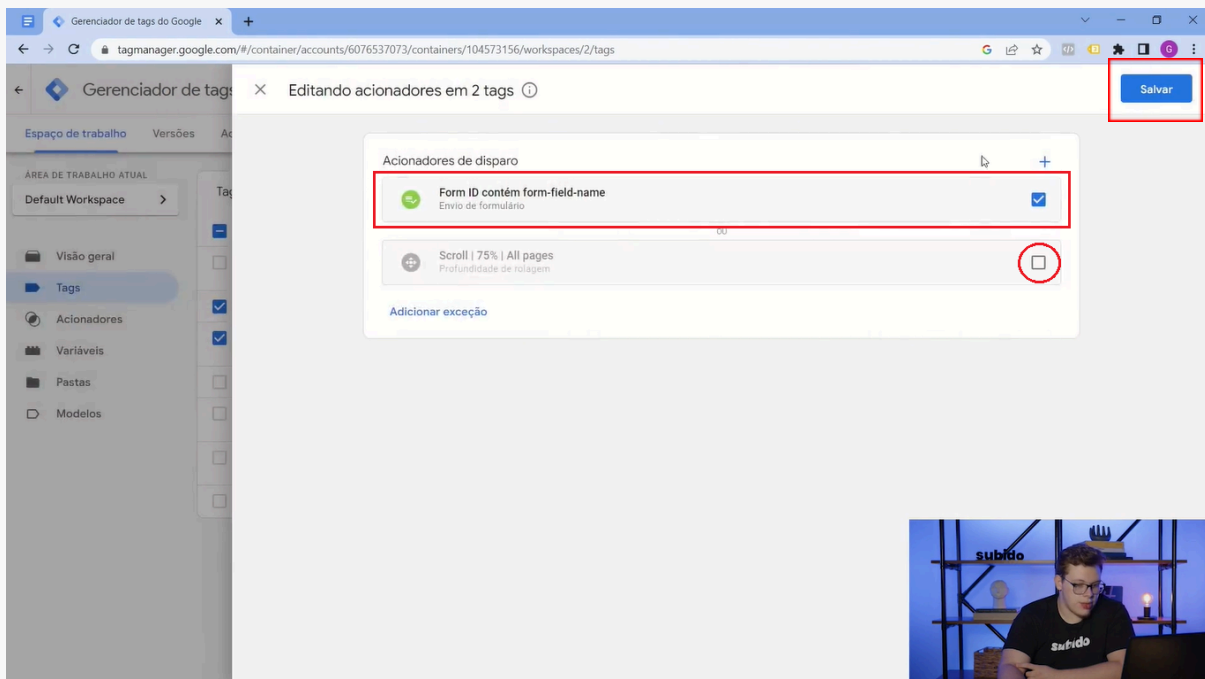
Gerenciador de tags do Google ×
+
tagmanager.google.com/#/container/accounts/6076537073/containers/104573156/workspaces/2/tags

Gerenciador de tags
Espaço de trabalho Versões Ad
ÁREA DE TRABALHO ATUAL
Default Workspace >
Visão geral
Tags
Acionadores
Variáveis
Pastas
Modelos
Tag

× Editando acionadores em 2 tags ⓘ
Salvar

Acionadores de disparo +
Form ID contém form-field-name
Envio de formulário
OU
Scroll | 75% | All pages
Profundidade de rolagem
Adicionar exceção

subido
subido